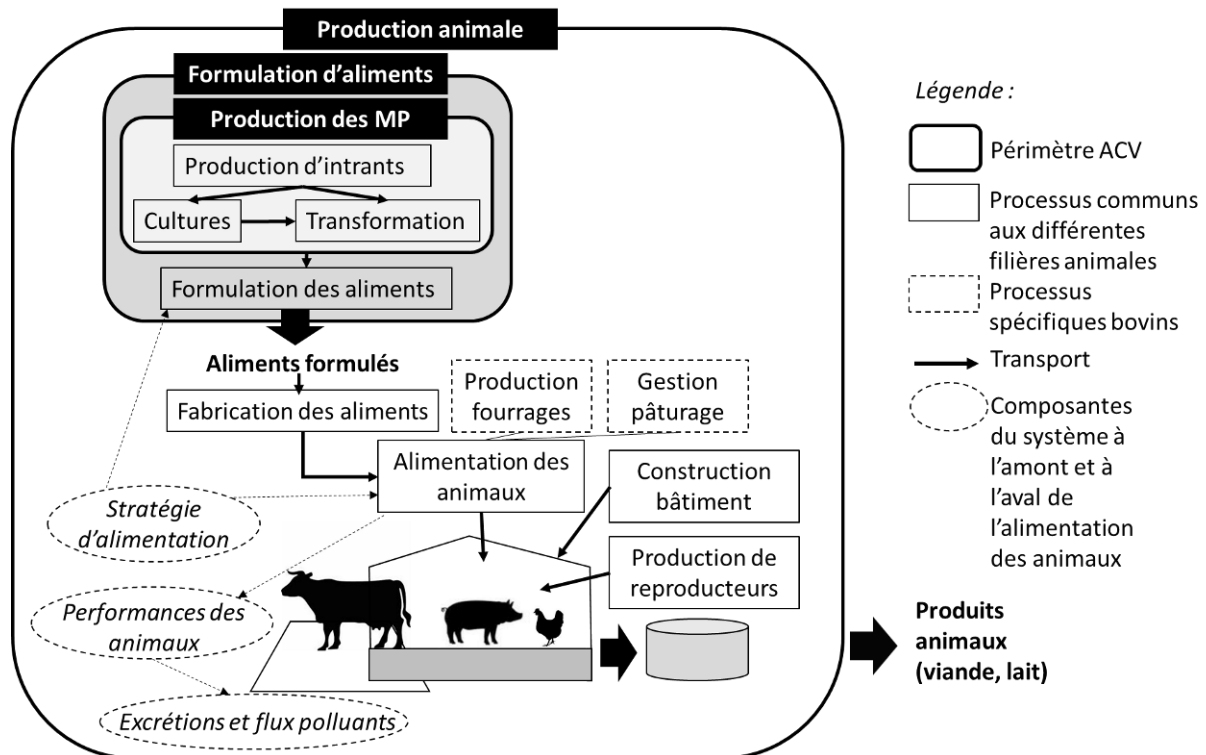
Production animale

Formulation d'aliments

Production des MP

Production d'intrants

Cultures

Transformation

Formulation des aliments

Aliments formulés

Fabrication des aliments

Production fourrages

Gestion pâturage

Alimentation des animaux

Construction bâtiment

Production de reproducteurs

Stratégie d'alimentation

Performances des animaux

Excrétions et flux polluants

Produits animaux (viande, lait)

Légende :

Périmètre ACV

Processus communs aux différentes filières animales

Processus spécifiques bovins

Transport

Composantes du système à l'amont et à l'aval de l'alimentation des animaux